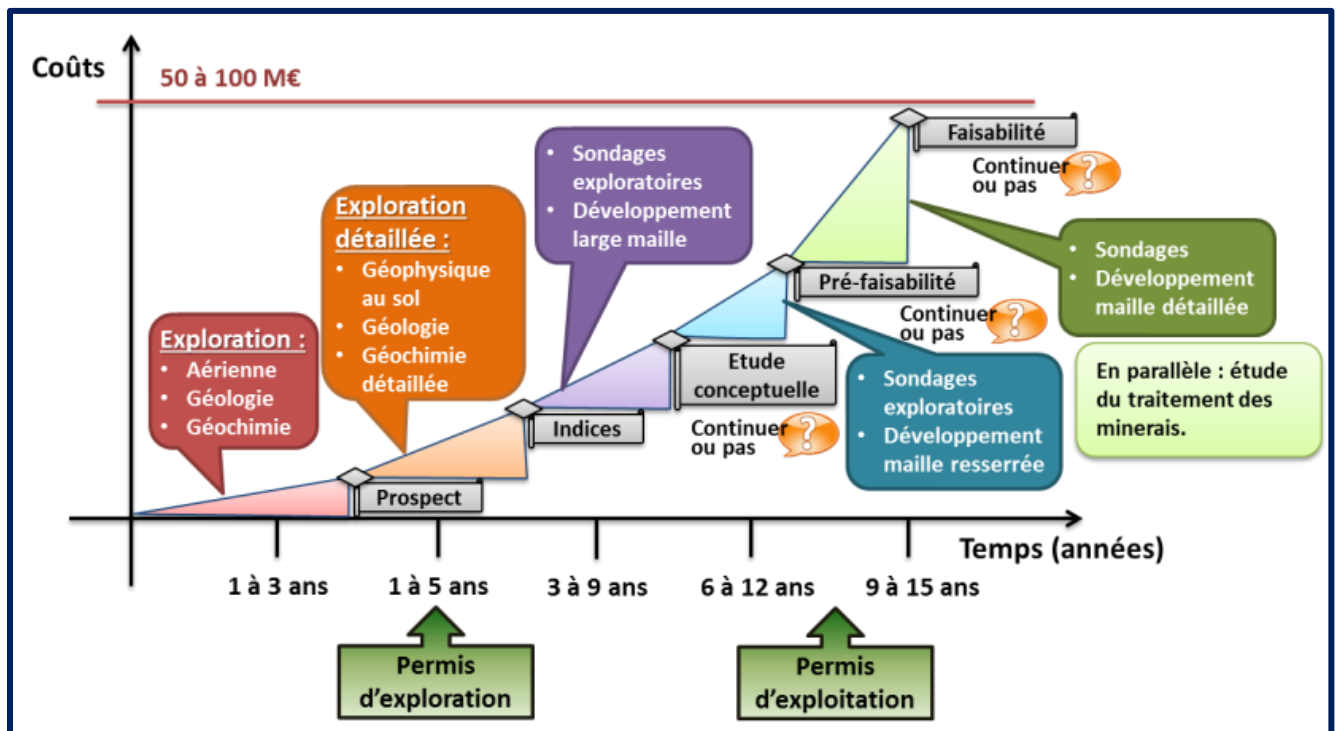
Coûts

50 à 100 M€

Exploration :
• Aérienne
• Géologie
• Géochimie

Exploration détaillée :
• Géophysique au sol
• Géologie
• Géochimie détaillée

• Sondages exploratoires
• Développement large maille

Faisabilité

Continuer ou pas

• Sondages
• Développement maille détaillée

Pré-faisabilité

Continuer ou pas

En parallèle : étude du traitement des minerais.

Etude conceptuelle

• Sondages exploratoires
• Développement maille resserrée

Indices

Continuer ou pas

Prospect

Temps (années)

1 à 3 ans

1 à 5 ans

3 à 9 ans

6 à 12 ans

9 à 15 ans

Permis d'exploration

Permis d'exploitation